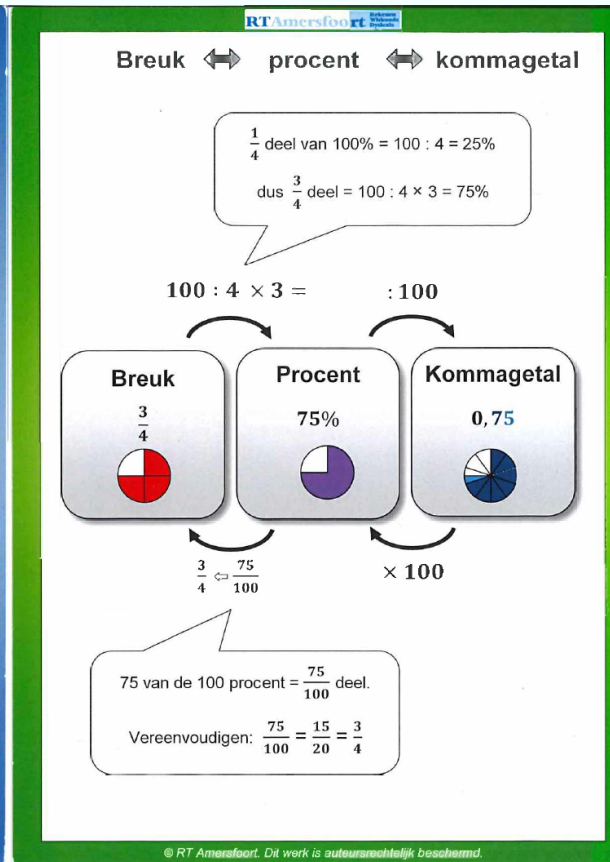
RT Amersfoort Rekenen Wiskunde Dyslexie

Breuk ⟺ procent ⟺ kommagetal

$\frac{1}{4}$ deel van 100% = 100 : 4 = 25%

dus $\frac{3}{4}$ deel = 100 : 4 × 3 = 75%

100 : 4 × 3 =

:100

Breuk

$\frac{3}{4}$

Procent

75%

Kommagetal

0,75

$\frac{3}{4} \Leftarrow \frac{75}{100}$

× 100

75 van de 100 procent = $\frac{75}{100}$ deel.

Vereenvoudigen: $\frac{75}{100} = \frac{15}{20} = \frac{3}{4}$

© RT Amersfoort. Dit werk is auteursrechtelijk beschermd.